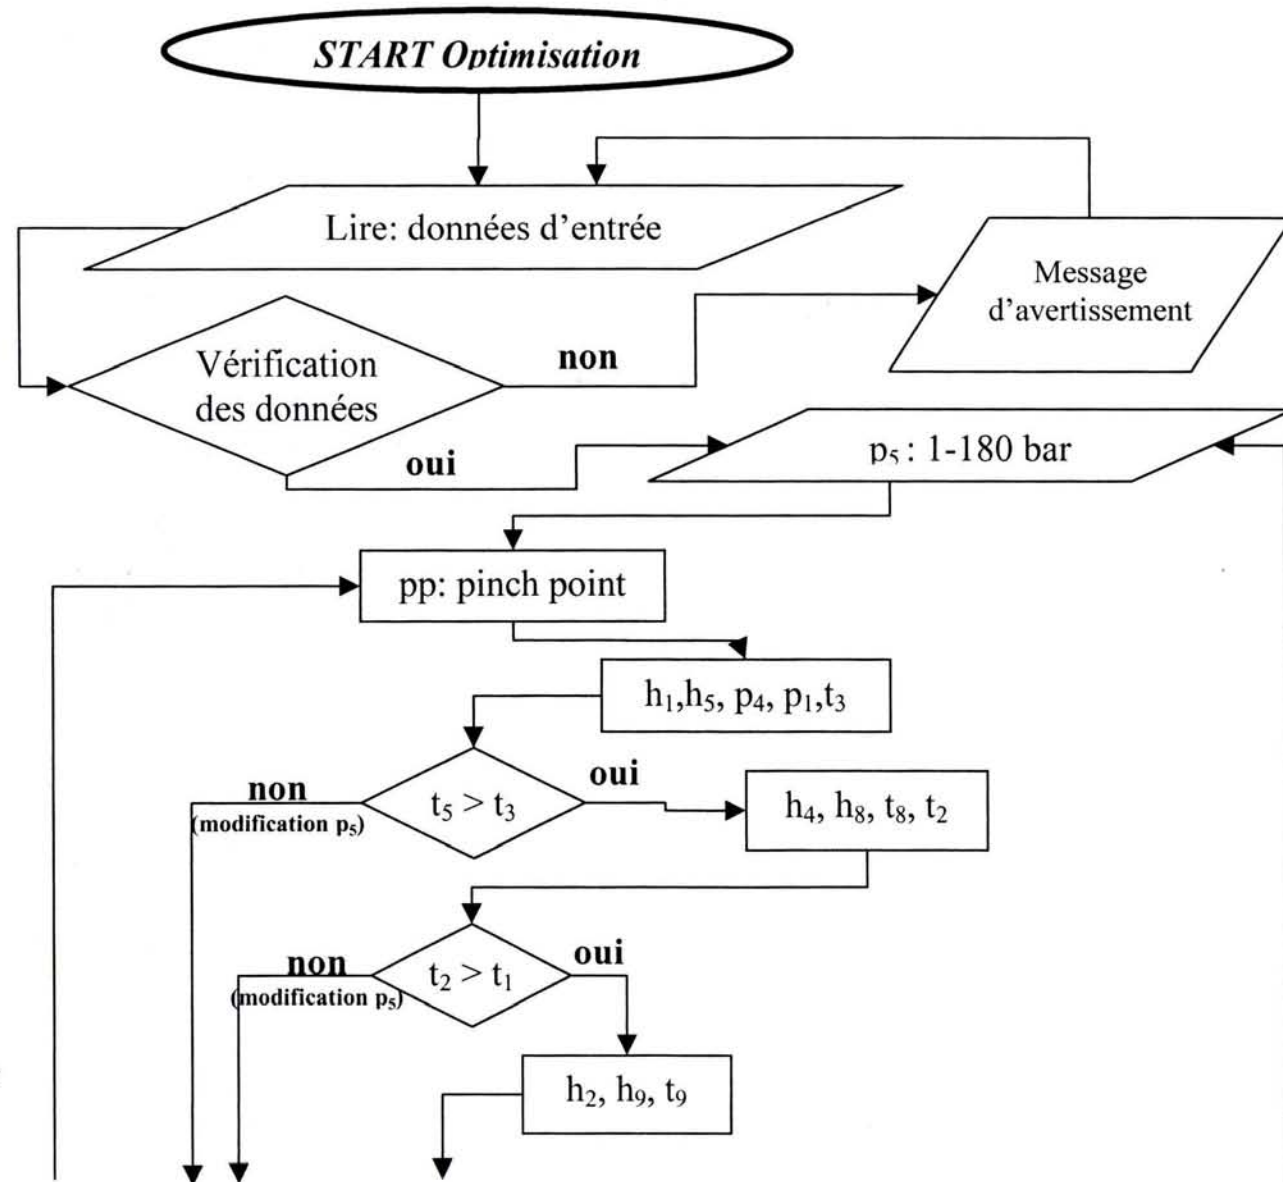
START Optimisation

Lire: données d'entrée

Message d'avertissement

Vérification des données

non

oui

$p_5$ : 1-180 bar

pp: pinch point

$h_1$,$h_5$, $p_4$, $p_1$,$t_3$

non
(modification $p_5$)

$t_5 > t_3$

oui

$h_4$, $h_8$, $t_8$, $t_2$

non
(modification $p_5$)

$t_2 > t_1$

oui

$h_2$, $h_9$, $t_9$